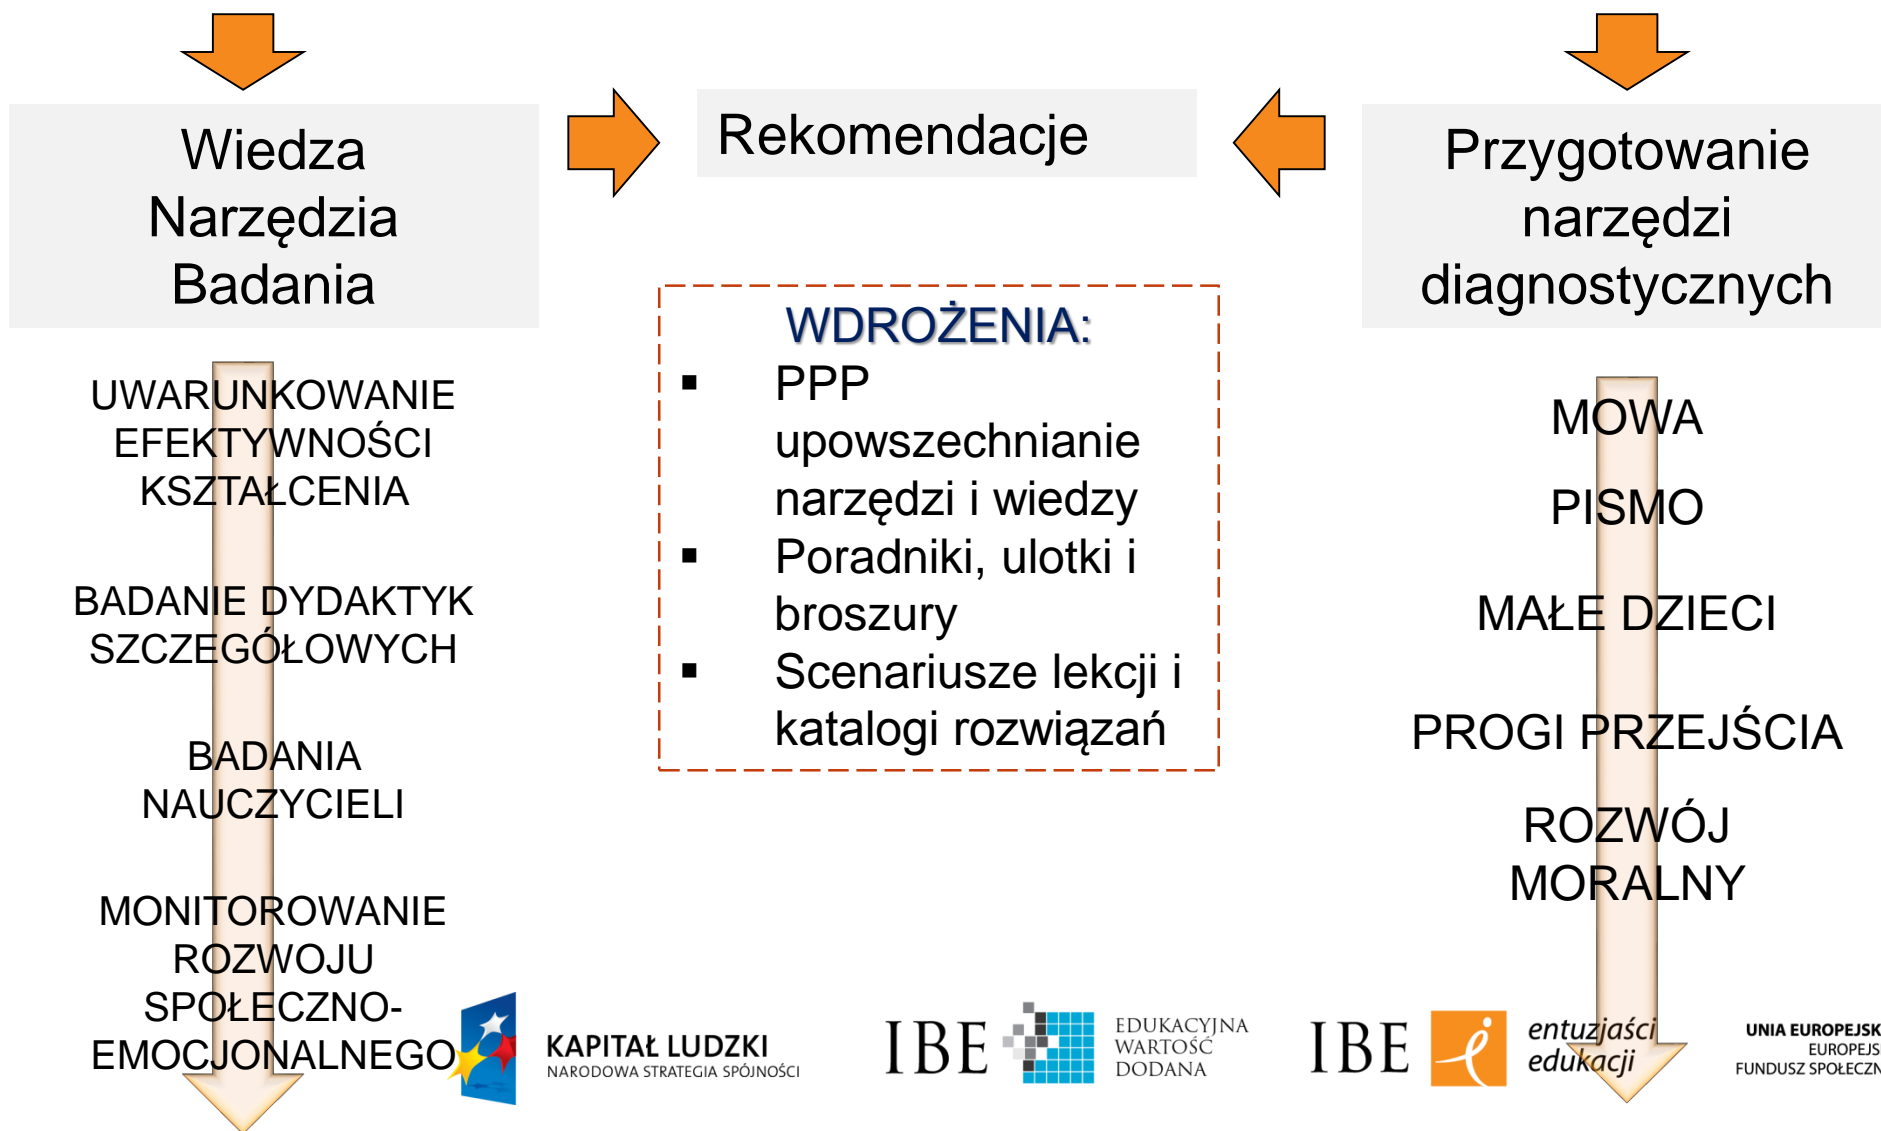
Wiedza
Narzędzia
Badania

Rekomendacje

Przygotowanie narzędzi diagnostycznych

UWARUNKOWANIE EFEKTYWNOŚCI KSZTAŁCENIA

BADANIE DYDAKTYK SZCZEGÓŁOWYCH

BADANIA NAUCZYCIELI

MONITOROWANIE ROZWOJU SPOŁECZNO-EMOCJONALNEGO

WDROŻENIA:
▪ PPP upowszechnianie narzędzi i wiedzy
▪ Poradniki, ulotki i broszury
▪ Scenariusze lekcji i katalogi rozwiązań

MOWA

PISMO

MAŁE DZIECI

PROGI PRZEJŚCIA

ROZWÓJ MORALNY

KAPITAŁ LUDZKI
NARODOWA STRATEGIA SPÓJNOŚCI

IBE EDUKACYJNA WARTOŚĆ DODANA

IBE entuzjaści edukacji

UNIA EUROPEJSK
EUROPEJS
FUNDUSZ SPOŁECZN